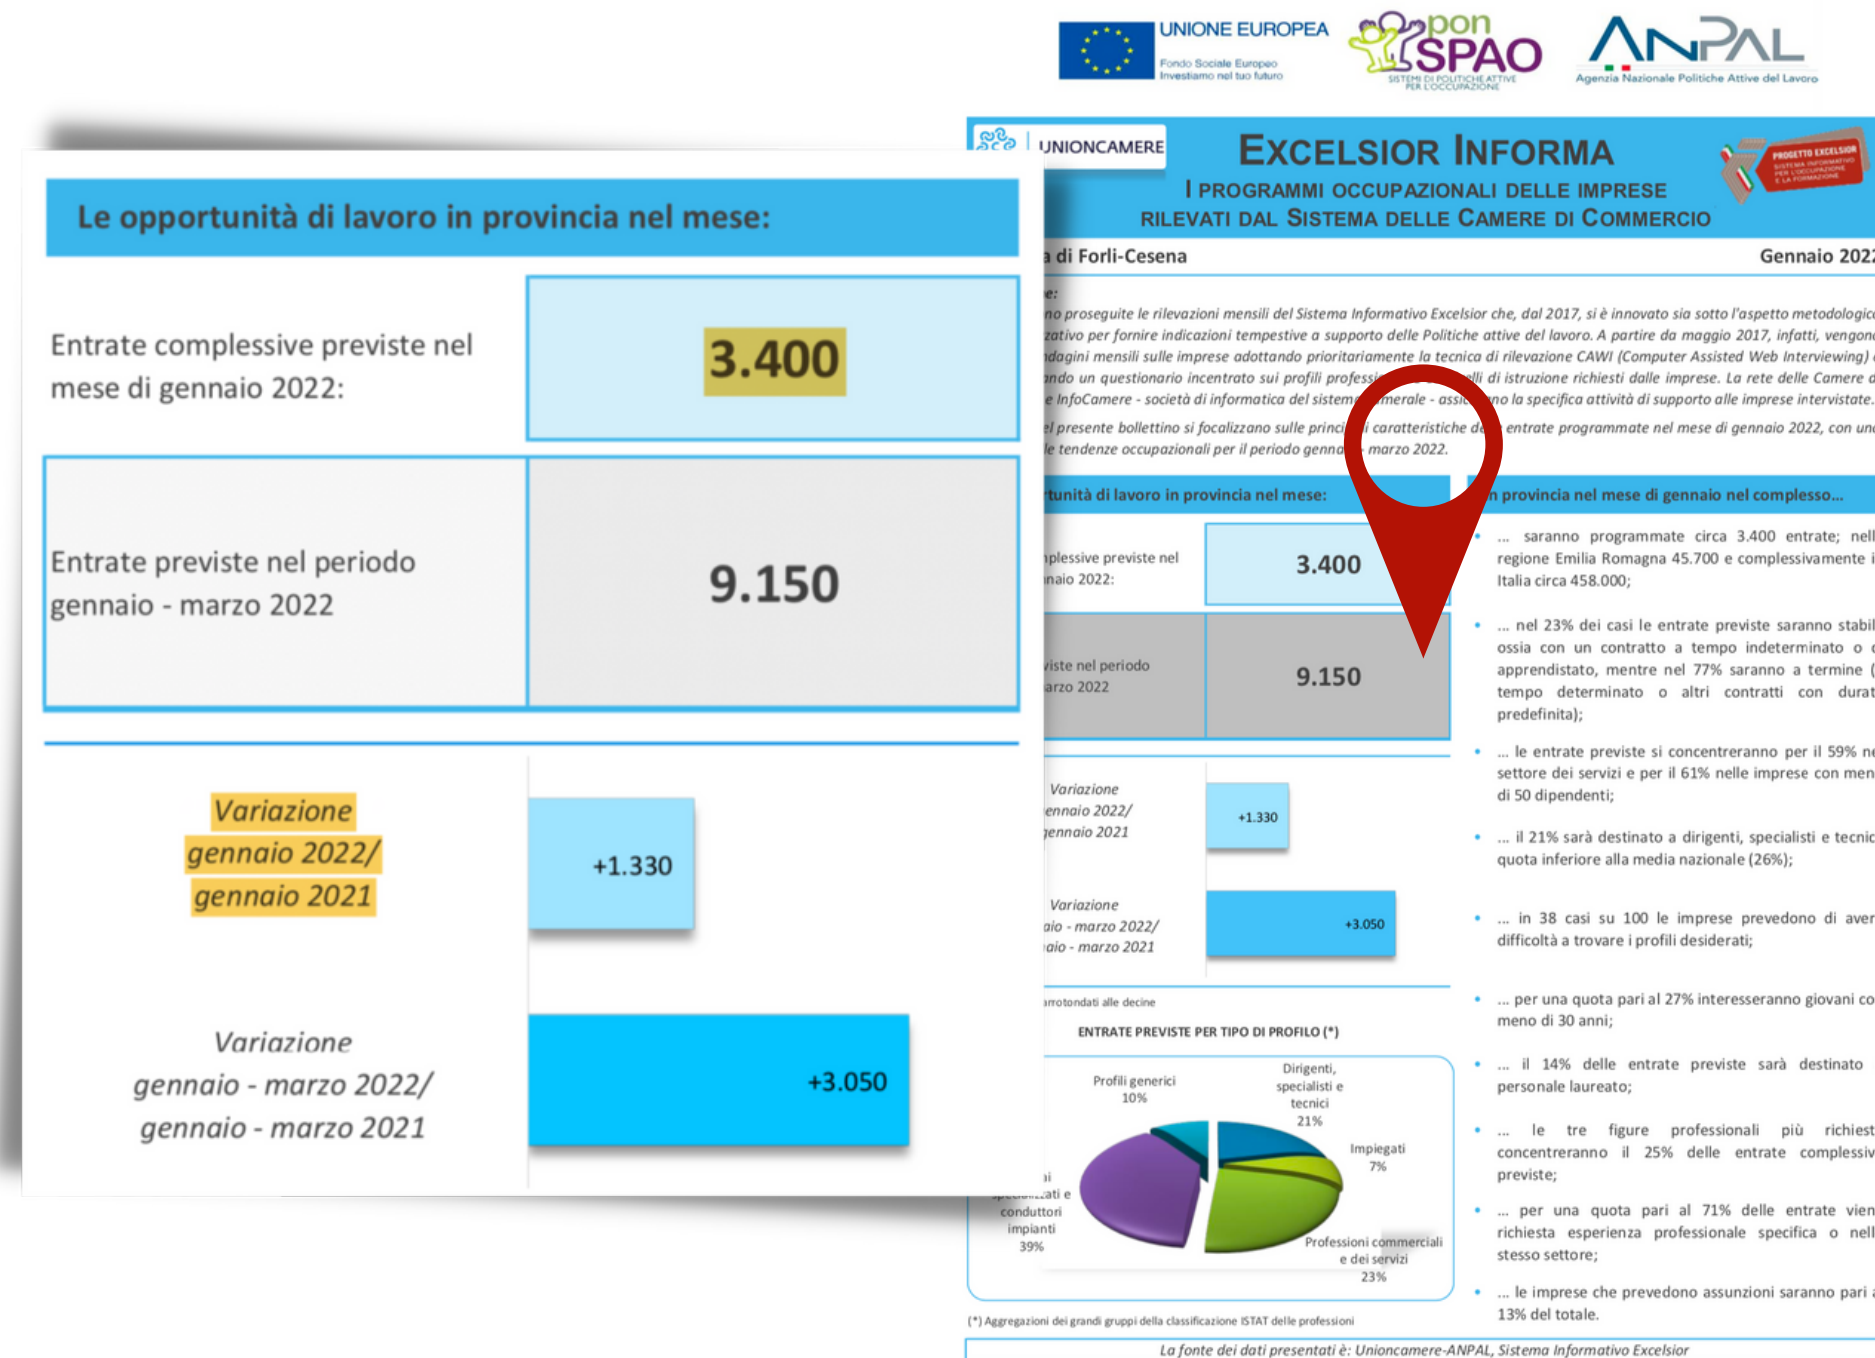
UNIONE EUROPEA
Fondo Sociale Europeo
Investiamo nel tuo futuro

pon SPAO
SISTEMI DI POLITICHE ATTIVE PER L'OCCUPAZIONE

ANPAL
Agenzia Nazionale Politiche Attive del Lavoro

UNIONCAMERE

EXCELSIOR INFORMA
I PROGRAMMI OCCUPAZIONALI DELLE IMPRESE RILEVATI DAL SISTEMA DELLE CAMERE DI COMMERCIO

PROGETTO EXCELSIOR SISTEMA INFORMATIVO PER L'OCCUPAZIONE E LA FORMAZIONE

a di Forlì-Cesena

Gennaio 202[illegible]

e:
no proseguite le rilevazioni mensili del Sistema Informativo Excelsior che, dal 2017, si è innovato sia sotto l'aspetto metodologic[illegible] zativo per fornire indicazioni tempestive a supporto delle Politiche attive del lavoro. A partire da maggio 2017, infatti, vengon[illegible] ndagini mensili sulle imprese adottando prioritariamente la tecnica di rilevazione CAWI (Computer Assisted Web Interviewing) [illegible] ndo un questionario incentrato sui profili profess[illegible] lli di istruzione richiesti dalle imprese. La rete delle Camere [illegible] e InfoCamere - società di informatica del sistem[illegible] merale - assi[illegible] no la specifica attività di supporto alle imprese intervistate.
el presente bollettino si focalizzano sulle princi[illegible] i caratteristiche de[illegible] entrate programmate nel mese di gennaio 2022, con un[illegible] le tendenze occupazionali per il periodo genna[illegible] marzo 2022.

Le opportunità di lavoro in provincia nel mese:

Entrate complessive previste nel mese di gennaio 2022:
3.400

Entrate previste nel periodo gennaio - marzo 2022
9.150

Variazione gennaio 2022/ gennaio 2021
+1.330

Variazione gennaio - marzo 2022/ gennaio - marzo 2021
+3.050

tunità di lavoro in provincia nel mese:
nplessive previste nel naio 2022:
3.400
viste nel periodo arzo 2022
9.150
Variazione ennaio 2022/ gennaio 2021
+1.330
Variazione aio - marzo 2022/ aio - marzo 2021
+3.050
arrotondati alle decine

ENTRATE PREVISTE PER TIPO DI PROFILO (*)
Profili generici 10%
Dirigenti, specialisti e tecnici 21%
Impiegati 7%
Professioni commerciali e dei servizi 23%
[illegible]i specializzati e conduttori impianti 39%

(*) Aggregazioni dei grandi gruppi della classificazione ISTAT delle professioni

n provincia nel mese di gennaio nel complesso...

• ... saranno programmate circa 3.400 entrate; nell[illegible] regione Emilia Romagna 45.700 e complessivamente i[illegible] Italia circa 458.000;
• ... nel 23% dei casi le entrate previste saranno stabil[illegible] ossia con un contratto a tempo indeterminato o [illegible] apprendistato, mentre nel 77% saranno a termine ([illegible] tempo determinato o altri contratti con durat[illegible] predefinita);
• ... le entrate previste si concentreranno per il 59% ne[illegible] settore dei servizi e per il 61% nelle imprese con men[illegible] di 50 dipendenti;
• ... il 21% sarà destinato a dirigenti, specialisti e tecnic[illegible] quota inferiore alla media nazionale (26%);
• ... in 38 casi su 100 le imprese prevedono di aver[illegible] difficoltà a trovare i profili desiderati;
• ... per una quota pari al 27% interesseranno giovani co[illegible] meno di 30 anni;
• ... il 14% delle entrate previste sarà destinato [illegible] personale laureato;
• ... le tre figure professionali più richiest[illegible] concentreranno il 25% delle entrate complessiv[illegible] previste;
• ... per una quota pari al 71% delle entrate vien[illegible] richiesta esperienza professionale specifica o nell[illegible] stesso settore;
• ... le imprese che prevedono assunzioni saranno pari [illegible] 13% del totale.

La fonte dei dati presentati è: Unioncamere-ANPAL, Sistema Informativo Excelsior